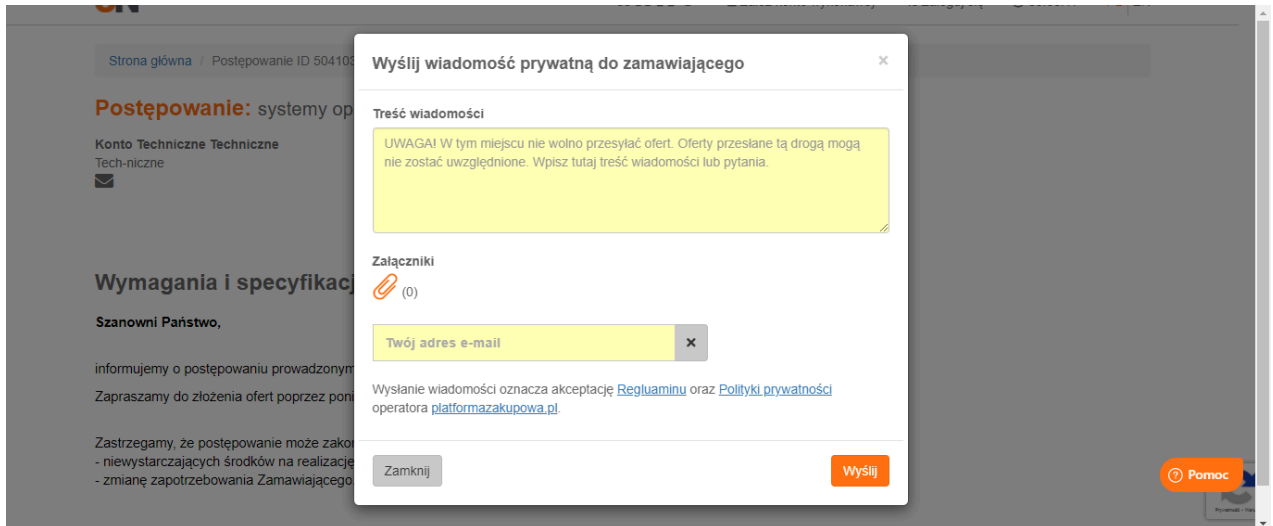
Strona główna / Postępowanie ID 504103

Postępowanie: systemy op

Konto Techniczne Techniczne
Tech-niczne

Wymagania i specyfikacj

Szanowni Państwo,

informujemy o postępowaniu prowadzonym

Zapraszamy do złożenia ofert poprzez poni

Zastrzegamy, że postępowanie może zako
- niewystarczających środków na realizację
- zmianę zapotrzebowania Zamawiającego

Wyślij wiadomość prywatną do zamawiającego

×

Treść wiadomości

UWAGA! W tym miejscu nie wolno przesyłać ofert. Oferty przesłane tą drogą mogą nie zostać uwzględnione. Wpisz tutaj treść wiadomości lub pytania.

Załączniki

(0)

Twój adres e-mail

×

Wysłanie wiadomości oznacza akceptację Regulaminu oraz Polityki prywatności operatora platformazakupowa.pl.

Zamknij

Wyślij

Pomoc